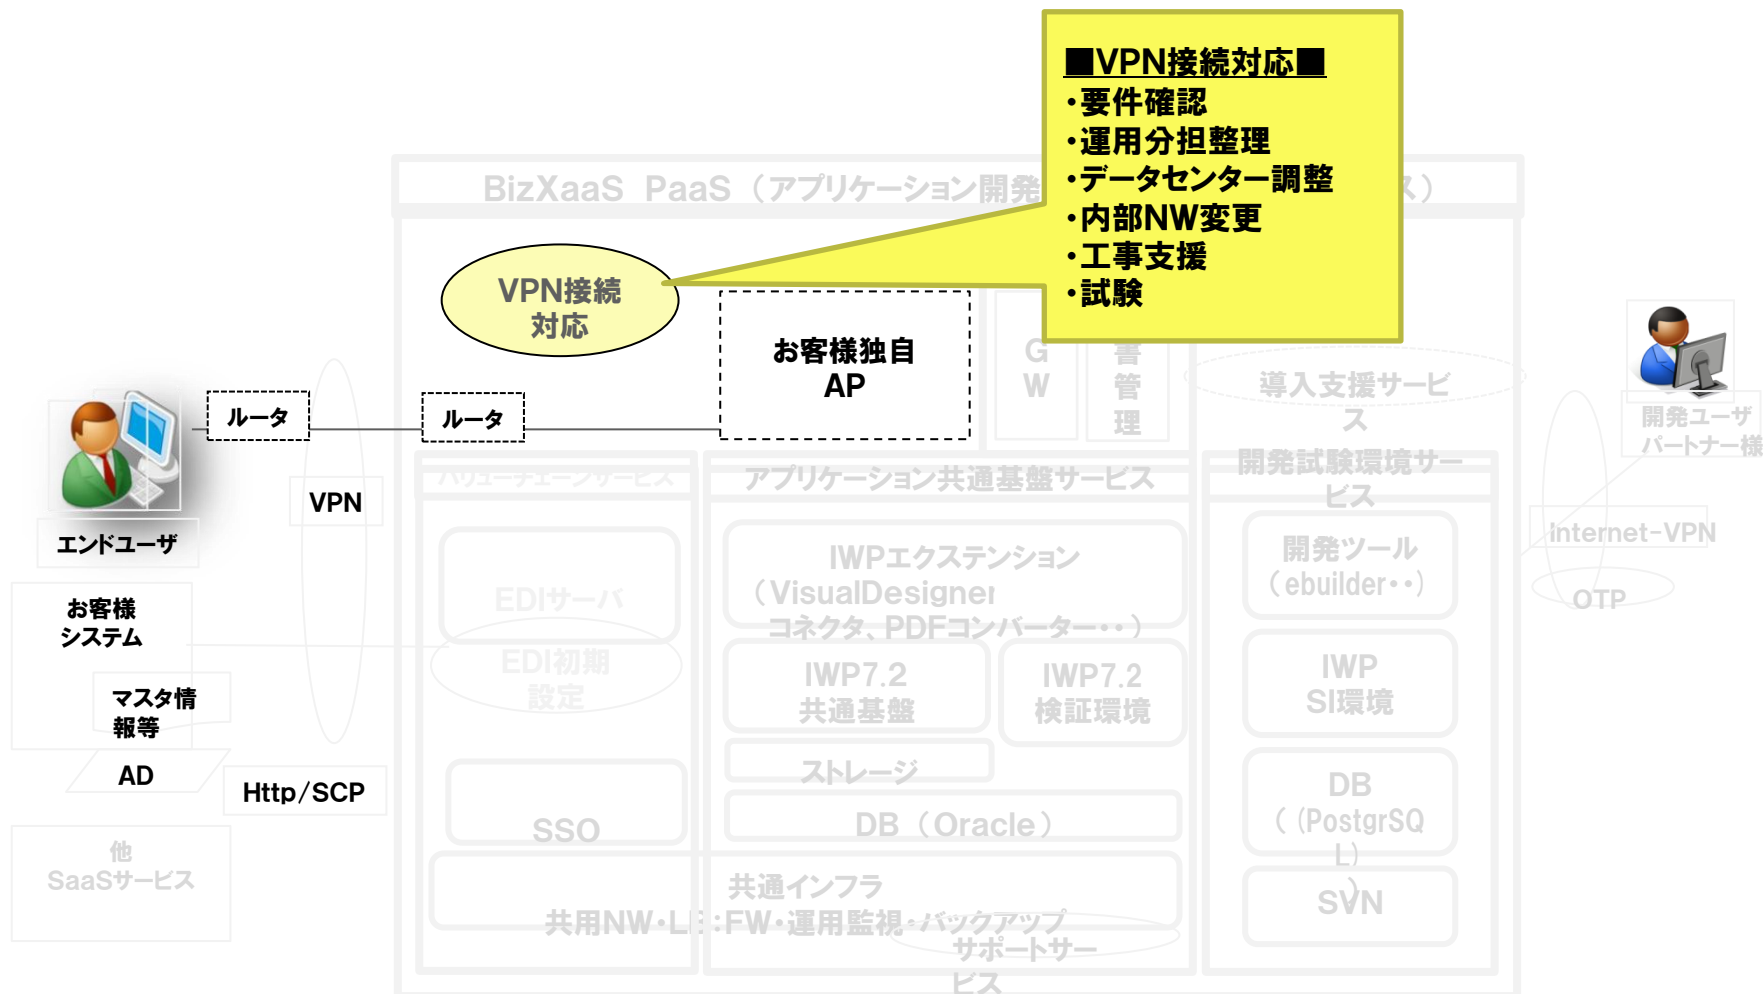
■VPN接続対応■
・要件確認
・運用分担整理
・データセンター調整
・内部NW変更
・工事支援
・試験

BizXaaS PaaS（アプリケーション開発

ス）

VPN接続対応

お客様独自AP

G W

書 管 理

導入支援サービス

開発ユーザパートナー様

ルータ

ルータ

エンドユーザ

VPN

バリューチェーンサービス

アプリケーション共通基盤サービス

開発試験環境サービス

internet-VPN

OTP

お客様システム

EDIサーバ

IWPエクステンション（VisualDesigner コネクタ、PDFコンバーター・・）

開発ツール（ebuilder・・）

EDI初期設定

IWP7.2 共通基盤

IWP7.2 検証環境

IWP SI環境

マスタ情報等

AD

Http/SCP

ストレージ

SSO

DB（Oracle）

DB（PostgreSQL）

他 SaaSサービス

共通インフラ

共用NW・LB:FW・運用監視・バックアップ

サポートサービス

SVN